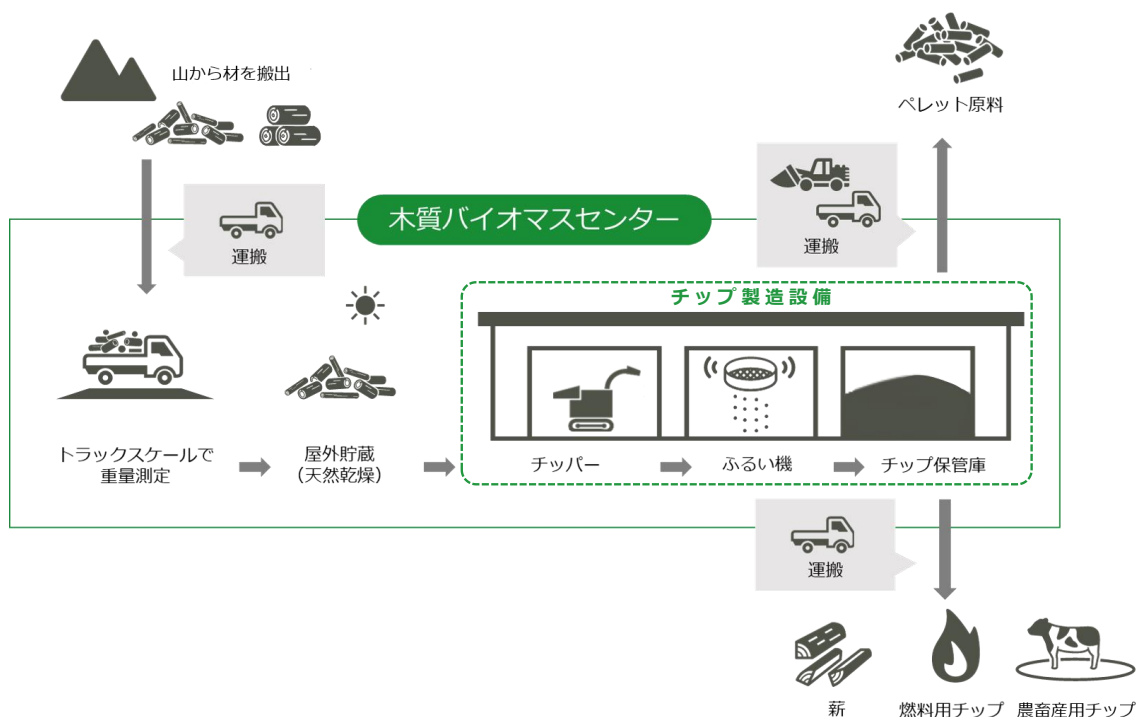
山から材を搬出

ペレット原料

運搬

木質バイオマスセンター

運搬

チップ製造設備

トラックスケールで重量測定

屋外貯蔵（天然乾燥）

チッパー

ふるい機

チップ保管庫

運搬

薪

燃料用チップ

農畜産用チップ